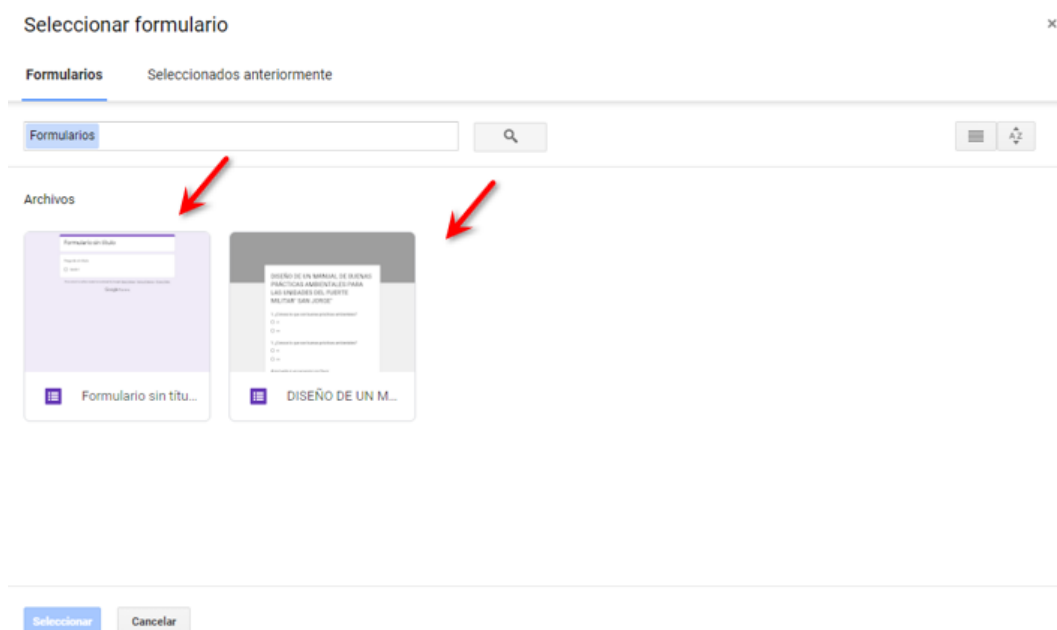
Seleccionar formulario

×

Formularios

Seleccionados anteriormente

Formularios

Archivos

Formulario sin título

DISEÑO DE UN MANUAL DE BUENAS PRACTICAS AMBIENTALES PARA LAS UNIDADES DEL FUERTE MILITAR "SAN JORGE"

Formulario sin títu...

DISEÑO DE UN M...

Seleccionar

Cancelar